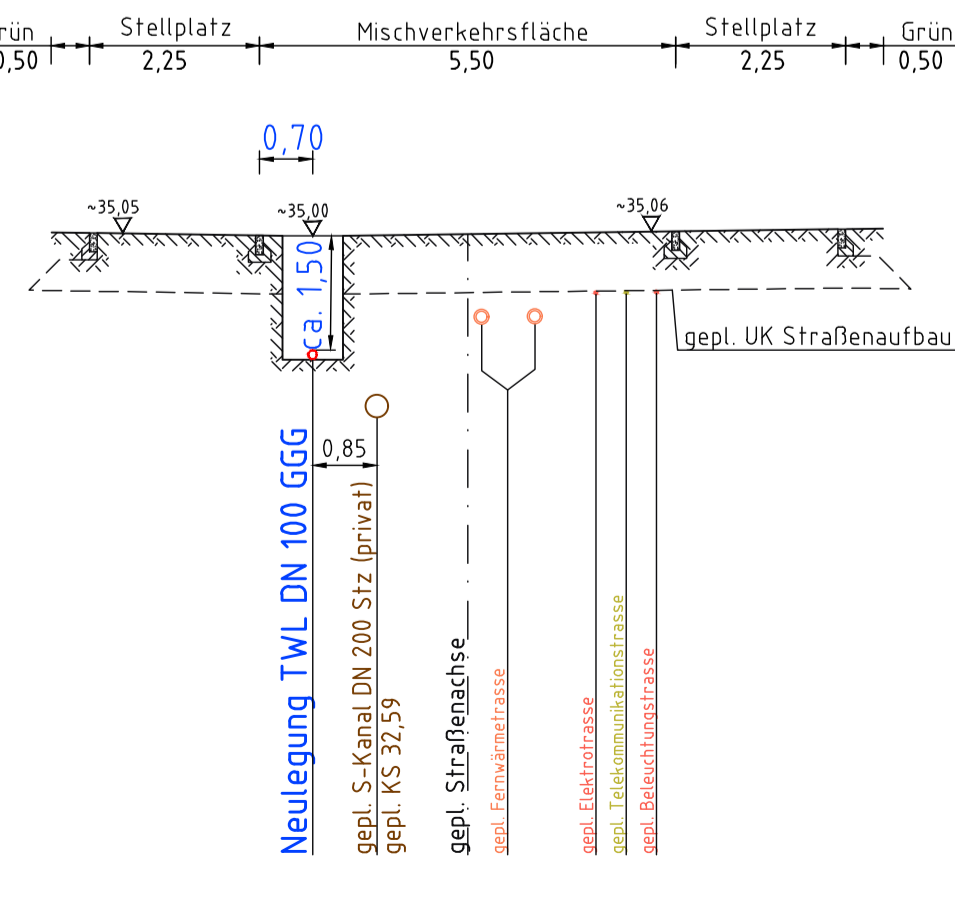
rün
0,50
Stellplatz
2,25
Mischverkehrsfläche
5,50
Stellplatz
2,25
Grün
0,50

0,70

~35,05
~35,00
~35,06

ca. 1,50

gepl. UK Straßenaufbau

0,85

Neulegung TWL DN 100 GGG
gepl. S-Kanal DN 200 Stz (privat)
gepl. KS 32,59
gepl. Straßenachse
gepl. Fernwärmetrasse
gepl. Elektrotrasse
gepl. Telekommunikationstrasse
gepl. Beleuchtungstrasse